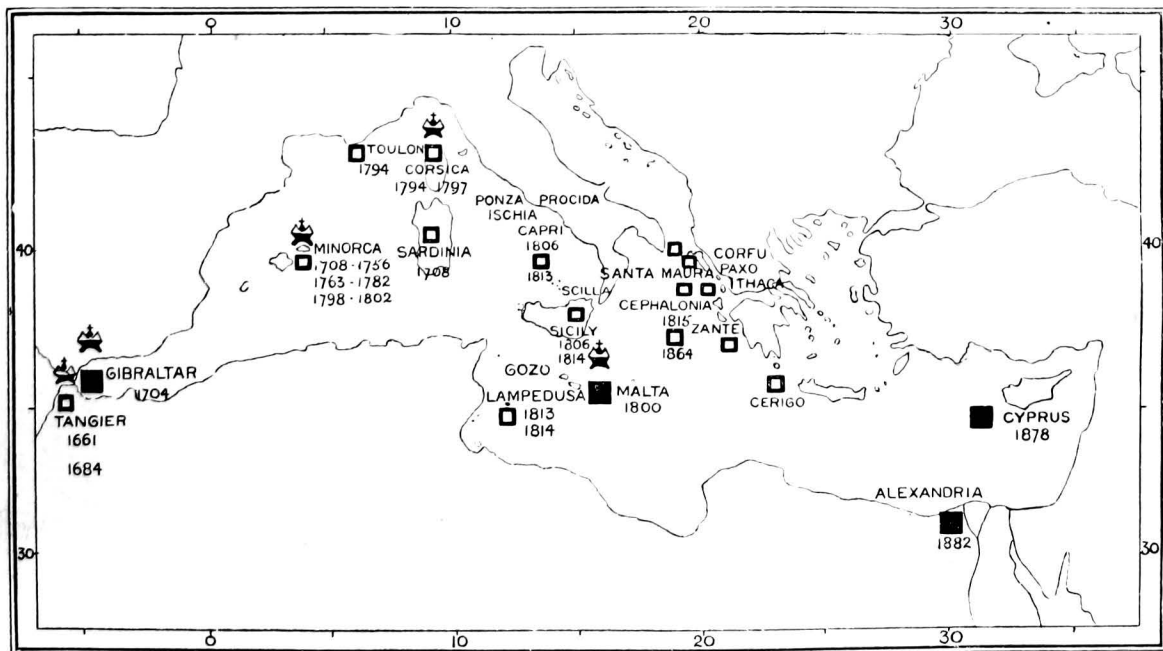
0
10
20
30
40
40
30
30
0
10
20
30

TOULON
1794
CORSICA
1794 1797
PONZA PROCIDA
ISCHIA
CAPRI
1806
1813
SARDINIA
1708
MINORCA
1708 · 1756
1763 · 1782
1798 · 1802
CORFU
PAXO
ITHACA
SANTA MAURA
CEPHALONIA
1815
SCILLA
SICILY
1806
1814
ZANTE
1864
GOZO
GIBRALTAR
1704
TANGIER
1661
1684
LAMPEDUSA
1813
1814
MALTA
1800
CERIGO
CYPRUS
1878
ALEXANDRIA
1882